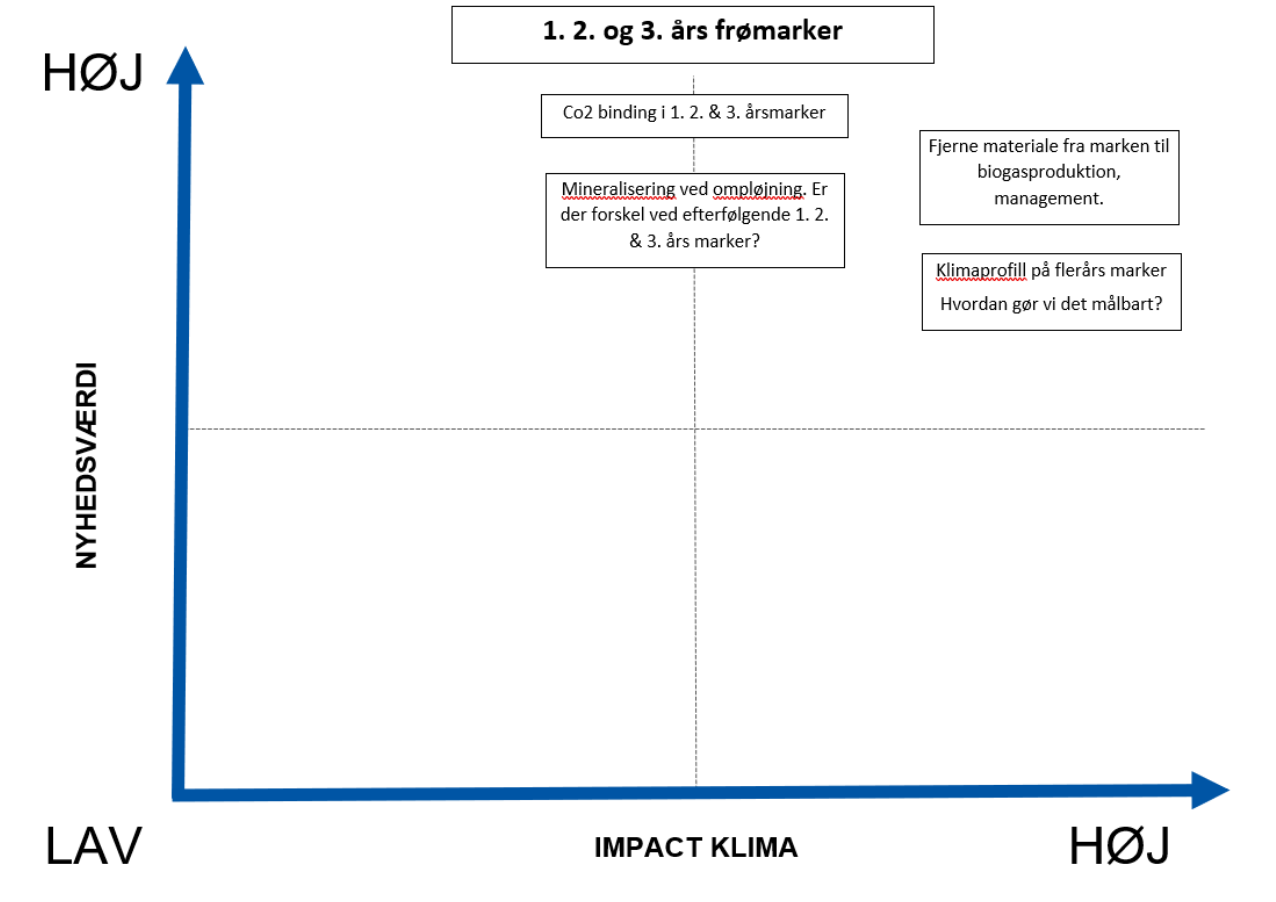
1. 2. og 3. års frømarker

HØJ

Co2 binding i 1. 2. & 3. årsmarker

Mineralisering ved ompløjning. Er der forskel ved efterfølgende 1. 2. & 3. års marker?

Fjerne materiale fra marken til biogasproduktion, management.

Klimaprofill på flerårs marker

Hvordan gør vi det målbart?

NYHEDSVÆRDI

LAV

IMPACT KLIMA

HØJ